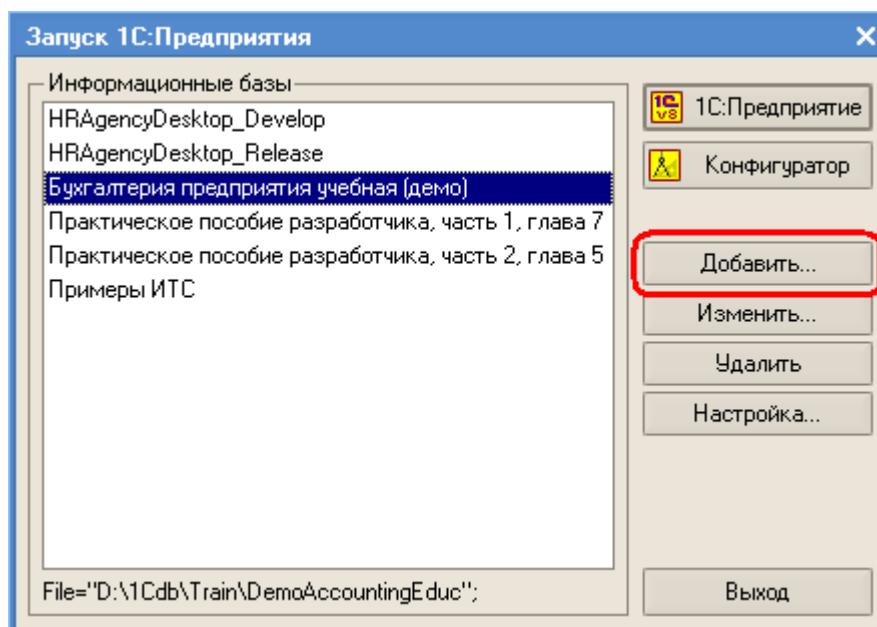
Запуск 1С:Предприятия

Информационные базы

HRAgencyDesktop_Develop
HRAgencyDesktop_Release
Бухгалтерия предприятия учебная (демо)
Практическое пособие разработчика, часть 1, глава 7
Практическое пособие разработчика, часть 2, глава 5
Примеры ИТС

File="D:\1Cdb\Train\DemoAccountingEduc";

1С v8

1С:Предприятие

Конфигуратор

Добавить...

Изменить...

Удалить

Настройка...

Выход